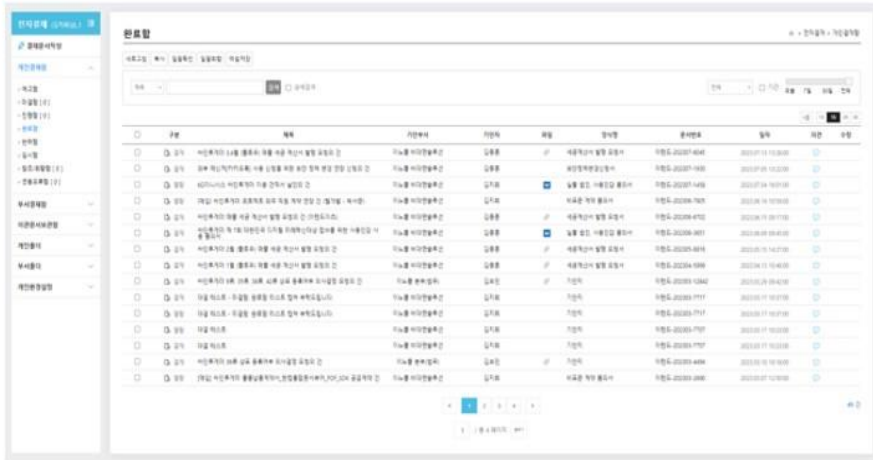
전자결재 (대기중) ≡

결재문서작성

개인문서함

- 작고함
- 미결함 [0]
- 진행함 [0]
- 완료함
- 반려함
- 참조함
- 협조/회람함 [0]
- 전용문서함 [0]

부서문서함

이관문서보관함

개인폴더

부서폴더

개인환경설정

완료함

⌂ > 전자결재 > 개인문서함

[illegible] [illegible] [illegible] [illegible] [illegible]

검색 □ 상세검색

| □ | 구분 | 제목 | 기안부서 | 기안자 | 파일 | 양식명 | 문서번호 | 일자 | 의견 | 수정 |
|---|---|---|---|---|---|---|---|---|---|---|
| □ | 결재 | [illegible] | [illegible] | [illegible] | | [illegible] | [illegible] | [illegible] | | |
| □ | 결재 | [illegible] | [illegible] | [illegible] | | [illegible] | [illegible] | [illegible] | | |
| □ | 결재 | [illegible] | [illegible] | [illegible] | | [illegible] | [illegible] | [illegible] | | |
| □ | 결재 | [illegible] | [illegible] | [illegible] | | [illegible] | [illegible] | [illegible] | | |
| □ | 결재 | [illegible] | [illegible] | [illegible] | | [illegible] | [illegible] | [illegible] | | |
| □ | 결재 | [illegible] | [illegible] | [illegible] | | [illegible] | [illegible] | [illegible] | | |
| □ | 결재 | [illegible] | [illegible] | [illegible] | | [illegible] | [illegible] | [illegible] | | |
| □ | 결재 | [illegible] | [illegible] | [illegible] | | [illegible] | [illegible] | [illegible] | | |
| □ | 결재 | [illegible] | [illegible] | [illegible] | | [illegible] | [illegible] | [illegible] | | |
| □ | 결재 | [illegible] | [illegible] | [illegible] | | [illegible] | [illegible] | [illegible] | | |
| □ | 결재 | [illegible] | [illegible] | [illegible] | | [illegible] | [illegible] | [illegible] | | |
| □ | 결재 | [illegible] | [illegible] | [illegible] | | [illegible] | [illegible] | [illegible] | | |
| □ | 결재 | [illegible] | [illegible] | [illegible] | | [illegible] | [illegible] | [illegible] | | |
| □ | 결재 | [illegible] | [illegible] | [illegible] | | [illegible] | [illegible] | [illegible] | | |
| □ | 결재 | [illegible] | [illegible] | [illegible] | | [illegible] | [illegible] | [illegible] | | |

1 2 3 4 5

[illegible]